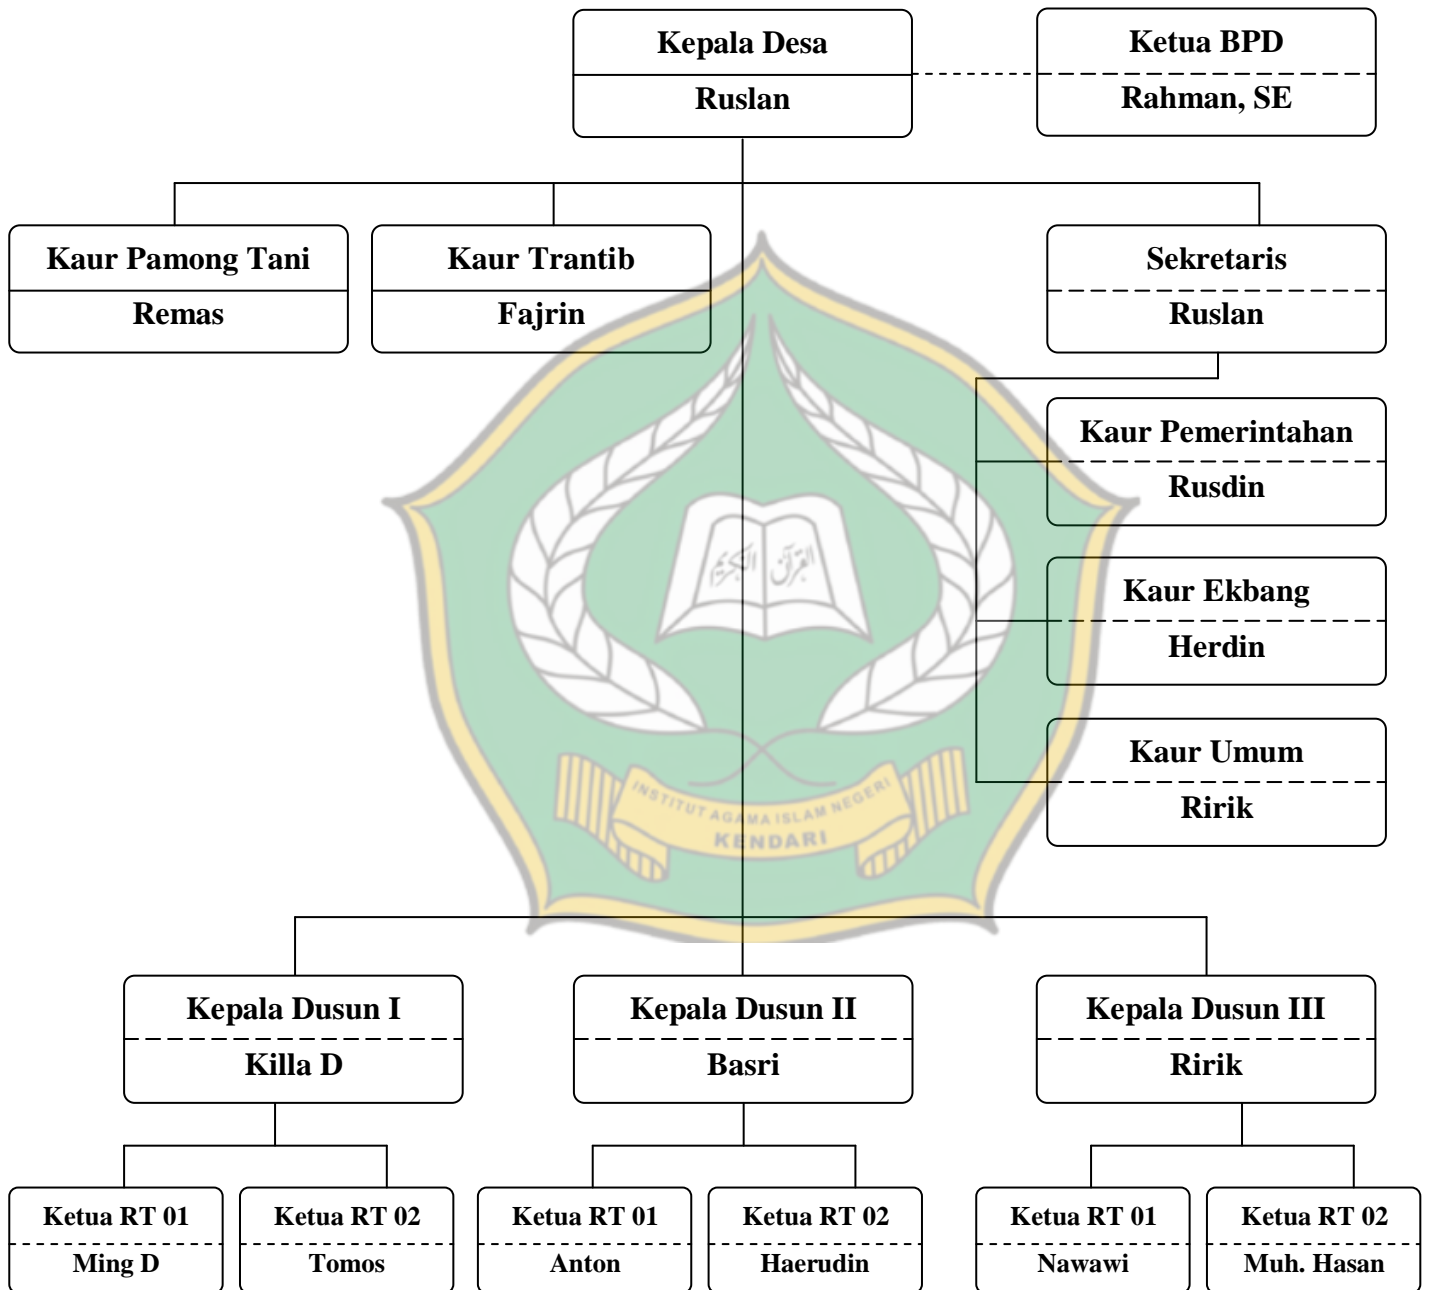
Kepala Desa
Ruslan

Ketua BPD
Rahman, SE

Kaur Pamong Tani
Remas

Kaur Trantib
Fajrin

Sekretaris
Ruslan

Kaur Pemerintahan
Rusdin

Kaur Ekbang
Herdin

Kaur Umum
Ririk

INSTITUT AGAMA ISLAM NEGERI
KENDARI

Kepala Dusun I
Killa D

Kepala Dusun II
Basri

Kepala Dusun III
Ririk

Ketua RT 01
Ming D

Ketua RT 02
Tomos

Ketua RT 01
Anton

Ketua RT 02
Haerudin

Ketua RT 01
Nawawi

Ketua RT 02
Muh. Hasan